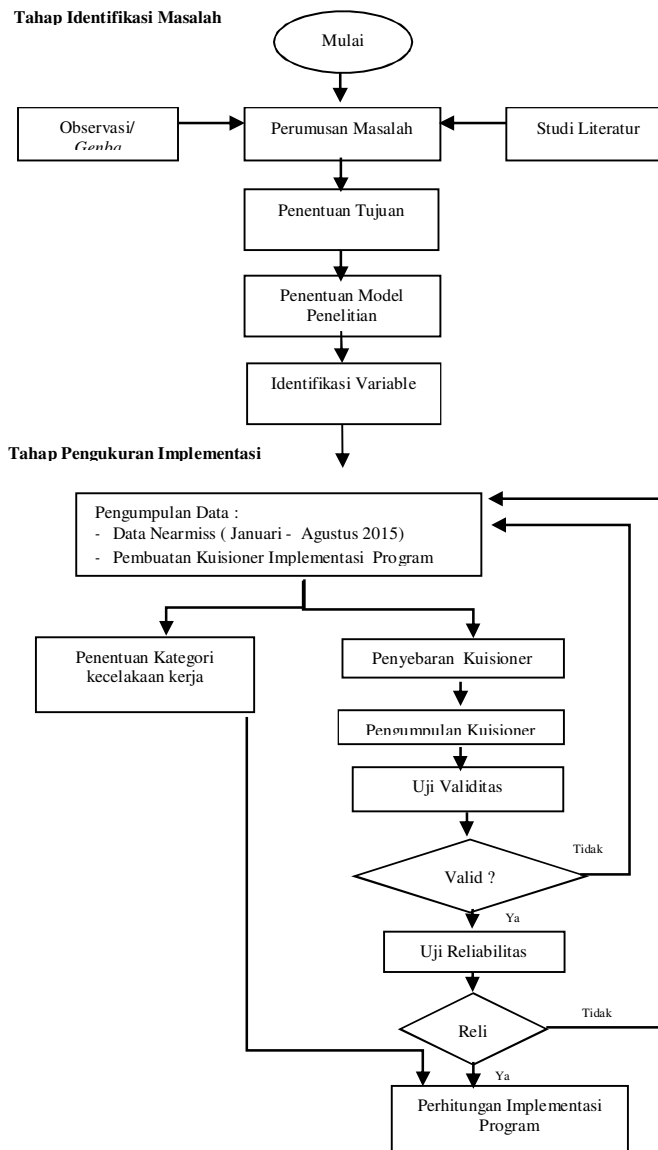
Tahap Identifikasi Masalah

Mulai

Observasi/ Genba

Perumusan Masalah

Studi Literatur

Penentuan Tujuan

Penentuan Model Penelitian

Identifikasi Variable

Tahap Pengukuran Implementasi

Pengumpulan Data :
- Data Nearmiss ( Januari - Agustus 2015)
- Pembuatan Kuisioner Implementasi Program

Penentuan Kategori kecelakaan kerja

Penyebaran Kuisioner

Pengumpulan Kuisioner

Uji Validitas

Tidak

Valid ?

Ya

Uji Reliabilitas

Tidak

Reli

Ya

Perhitungan Implementasi Program